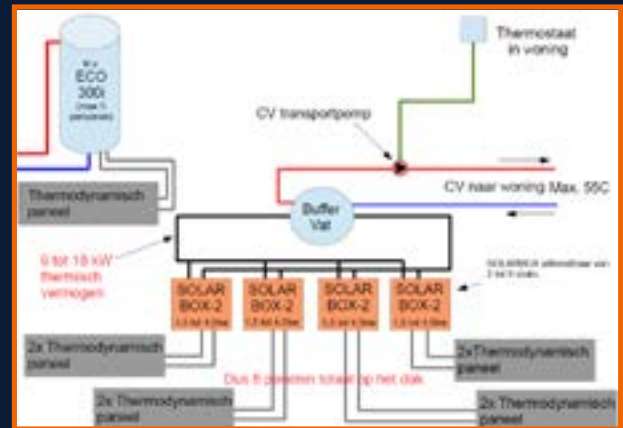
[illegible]
ECO
300l
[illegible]

Thermostaat in woning

CV transportpomp

CV naar woning Max. 55C

Thermodynamisch paneel

Buffer Vat

6 tot 18 kW thermisch vermogen

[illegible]

SOLAR BOX-2
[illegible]

SOLAR BOX-2
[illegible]

SOLAR BOX-2
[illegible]

SOLAR BOX-2
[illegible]

2x Thermodynamisch paneel

2x Thermodynamisch paneel

Dus 8 panelen totaal op het dak

2x Thermodynamisch paneel

2x Thermodynamisch paneel